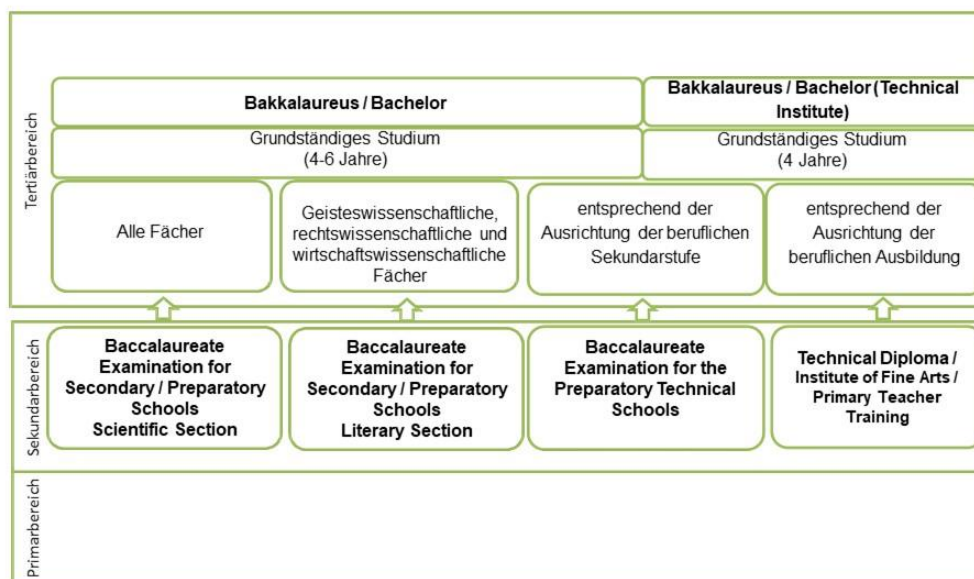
Tertiärbereich

Bakkalaureus / Bachelor

Bakkalaureus / Bachelor (Technical Institute)

Grundständiges Studium (4-6 Jahre)

Grundständiges Studium (4 Jahre)

Alle Fächer

Geisteswissenschaftliche, rechtswissenschaftliche und wirtschaftswissenschaftliche Fächer

entsprechend der Ausrichtung der beruflichen Sekundarstufe

entsprechend der Ausrichtung der beruflichen Ausbildung

Sekundarbereich

Baccalaureate Examination for Secondary / Preparatory Schools Scientific Section

Baccalaureate Examination for Secondary / Preparatory Schools Literary Section

Baccalaureate Examination for the Preparatory Technical Schools

Technical Diploma / Institute of Fine Arts / Primary Teacher Training

Primarbereich